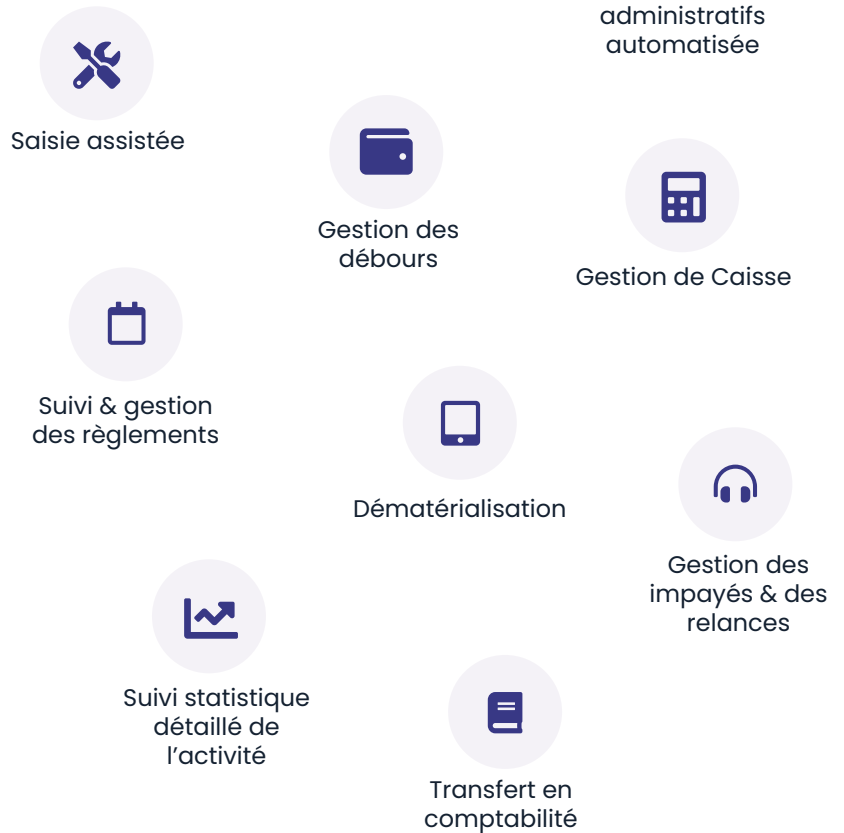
administratifs automatisée

Saisie assistée

Gestion des débours

Gestion de Caisse

Suivi & gestion des règlements

Dématérialisation

Gestion des impayés & des relances

Suivi statistique détaillé de l’activité

Transfert en comptabilité